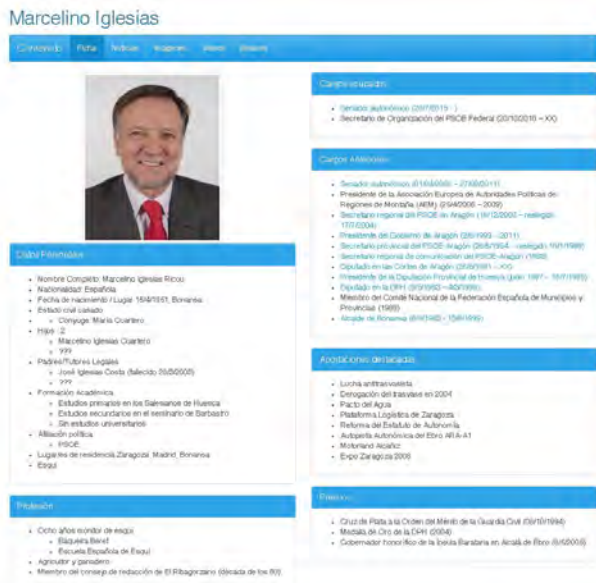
Marcelino Iglesias

¿Conoces?  Ficha  Noticias  Imágenes  Vídeos  Enlaces

Datos Personales

- Nombre Completo: Marcelino Iglesias Ricou
- Nacionalidad: Española
- Fecha de nacimiento / Lugar: 16/4/1951, Bonansa
- Estado civil casado
  - Cónyuge: María Cuartero
- Hijos : 2
  - Marcelino Iglesias Cuartero
  - ???
- Padres/Tutores Legales
  - José Iglesias Costa (fallecido 20/8/2005)
  - ???
- Formación Académica
  - Estudios primarios en los Salesianos de Huesca
  - Estudios secundarios en el seminario de Barbastro
  - Sin estudios universitarios
- Afiliación política
  - PSOE
- Lugares de residencia Zaragoza, Madrid, Bonansa
- Esquí

Profesión

- Ocho años monitor de esquí
  - Baqueira Beret
  - Escuela Española de Esquí
- Agricultor y ganadero
- Miembro del consejo de redacción de El Ribagorzano (década de los 80)

Cargos actuales

- Senador autonómico (20/7/2011 - )
- Secretario de Organización del PSOE Federal (20/10/2010 – XX)

Cargos Anteriores

- Senador autonómico (01/04/2008 – 27/06/2011)
- Presidente de la Asociación Europea de Autoridades Políticas de Regiones de Montaña (AEM) (25/4/2006 – 2009)
- Secretario regional del PSOE en Aragón (18/12/2000 – reelegido 17/7/2004)
- Presidente del Gobierno de Aragón (2/8/1999 – 2011)
- Secretario provincial del PSOE Aragón (26/5/1994 – reelegido 19/1/1998)
- Secretario regional de comunicación del PSOE-Aragón (1998)
- Diputado en las Cortes de Aragón (25/5/1991 – XX)
- Presidente de la Diputación Provincial de Huesca (julio 1987 – 18/7/1995)
- Diputado en la DPH (0/3/1983 – 4/0/1999)
- Miembro del Comité Nacional de la Federación Española de Municipios y Provincias (1989)
- Alcalde de Bonansa (6/4/1983 – 15/6/1999)

Aportaciones destacadas

- Lucha antitrasvasista
- Derogación del trasvase en 2004
- Pacto del Agua
- Plataforma Logística de Zaragoza
- Reforma del Estatuto de Autonomía
- Autopista Autonómica del Ebro ARA-A1
- Motorland Alcañiz
- Expo Zaragoza 2008

Premios

- Cruz de Plata a la Orden del Mérito de la Guardia Civil (09/10/1994)
- Medalla de Oro de la DPH (2004)
- Gobernador honorífico de la Ínsula Barataria en Alcalá de Ebro (5/6/2009)